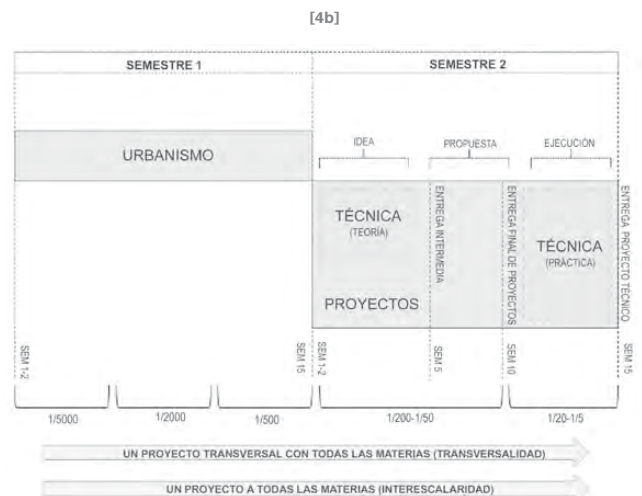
[4b]

SEMESTRE 1

SEMESTRE 2

URBANISMO

IDEA

PROPUESTA

EJECUCIÓN

TÉCNICA
(TEORÍA)

PROYECTOS

ENTREGA INTERMEDIA

ENTREGA FINAL DE PROYECTOS

TÉCNICA
(PRÁCTICA)

ENTREGA PROYECTO TÉCNICO

SEM 1-2

SEM 15

SEM 1-2

SEM 5

SEM 10

SEM 15

1/5000

1/2000

1/500

1/200-1/50

1/20-1/5

UN PROYECTO TRANSVERSAL CON TODAS LAS MATERIAS (TRANSVERSALIDAD)

UN PROYECTO A TODAS LAS MATERIAS (INTERESCALARIDAD)